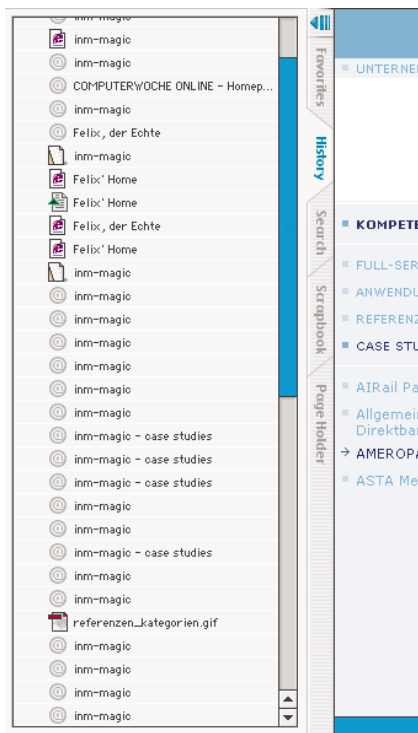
inm-magic
inm-magic
inm-magic
COMPUTERWOCHE ONLINE - Homep...
inm-magic
Felix, der Echte
inm-magic
Felix' Home
Felix' Home
Felix, der Echte
Felix' Home
inm-magic
inm-magic
inm-magic
inm-magic
inm-magic
inm-magic
inm-magic
inm-magic - case studies
inm-magic - case studies
inm-magic - case studies
inm-magic
inm-magic
inm-magic - case studies
inm-magic
inm-magic
referenzen_kategorien.gif
inm-magic
inm-magic
inm-magic
inm-magic

Favorites
History
Search
Scrapbook
Page Holder

UNTERNE
KOMPETE
FULL-SER
ANWENDU
REFERENZ
CASE STU
AIRail Pa
Allgemei
Direktbar
AMEROPA
ASTA Me